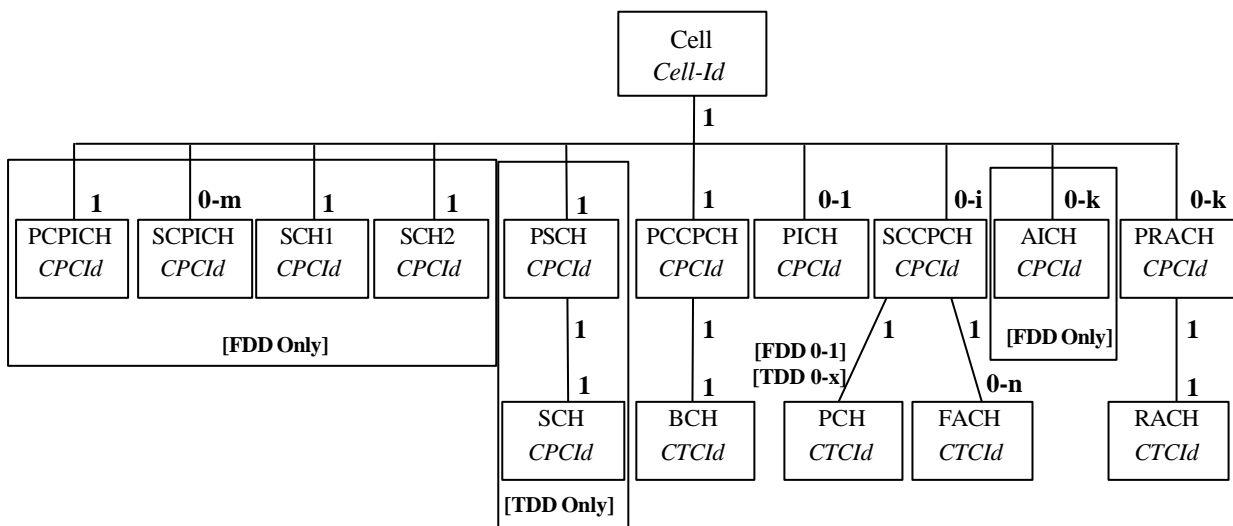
Cell
*Cell-Id*

1

1
PCPICH
*CPCId*

0-m
SCPICH
*CPCId*

1
SCH1
*CPCId*

1
SCH2
*CPCId*

[FDD Only]

1
PSCH
*CPCId*

1

1
SCH
*CPCId*

[TDD Only]

1
PCCPCH
*CPCId*

1

1
BCH
*CTCId*

0-1
PICH
*CPCId*

0-i
SCCPCH
*CPCId*

1
[FDD 0-1]
[TDD 0-x]
PCH
*CTCId*

1
0-n
FACH
*CTCId*

0-k
AICH
*CPCId*

[FDD Only]

0-k
PRACH
*CPCId*

1

1
RACH
*CTCId*